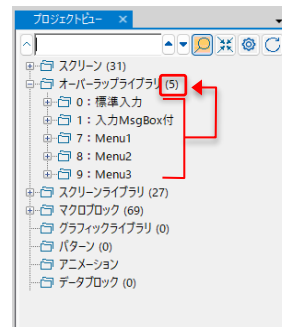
プロジェクトビュー ×

スクリーン (31)
オーバーラップライブラリ (5)
0：標準入力
1：入力MsgBox付
7：Menu1
8：Menu2
9：Menu3
スクリーンライブラリ (27)
マクロブロック (69)
グラフィックライブラリ (0)
パターン (0)
アニメーション
データブロック (0)